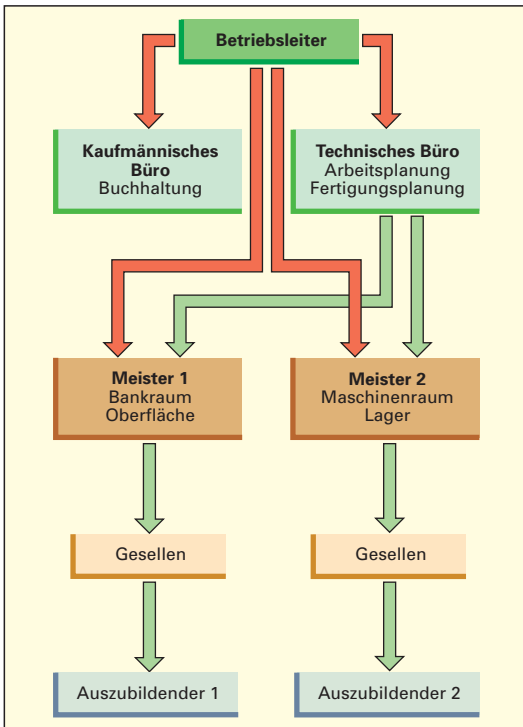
Betriebsleiter

Kaufmännisches Büro
Buchhaltung

Technisches Büro
Arbeitsplanung
Fertigungsplanung

Meister 1
Bankraum
Oberfläche

Meister 2
Maschinenraum
Lager

Gesellen

Gesellen

Auszubildender 1

Auszubildender 2